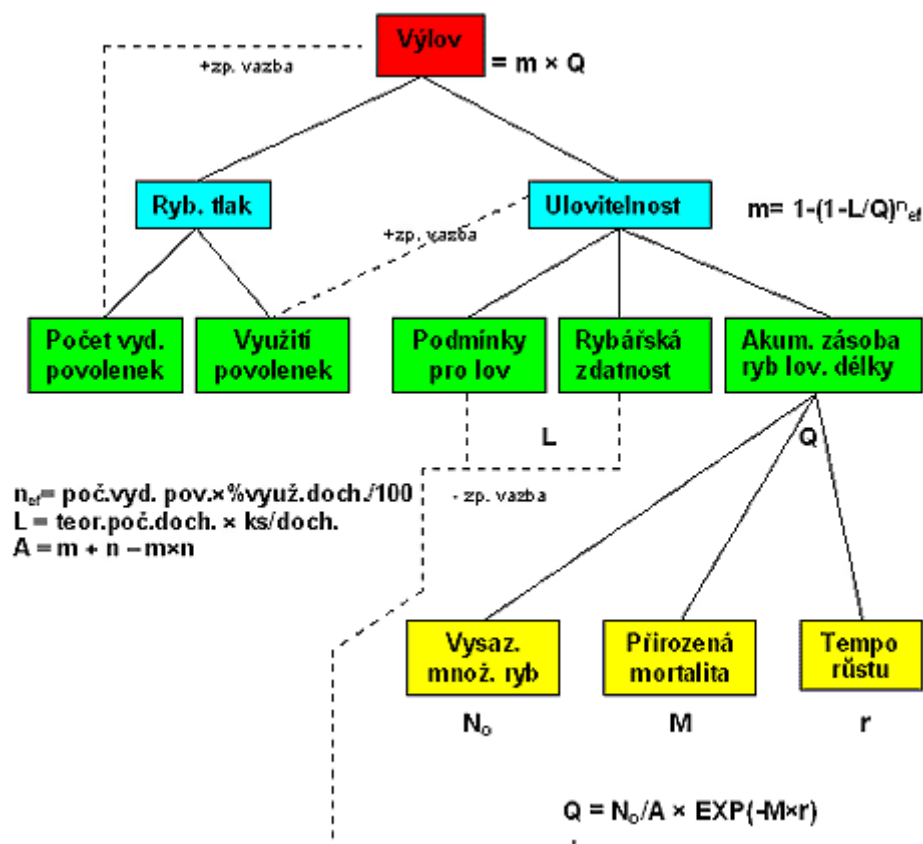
Výlov

$= m \times Q$

+zp. vazba

Ryb. tlak

Ulovitelnost

+zp. vazba

$m = 1-(1-L/Q)^{n_{ef}}$

Počet vyd. povolenek

Využití povolenek

Podmínky pro lov

Rybářská zdatnost

Akum. zásoba ryb lov. délky

L

Q

$n_{ef}$= poč.vyd. pov.×%využ.doch./100
L = teor.poč.doch. × ks/doch.
A = m + n – m×n

- zp. vazba

Vysaz. množ. ryb

Přirozená mortalita

Tempo růstu

$N_o$

M

r

$Q = N_o/A \times EXP(-M \times r)$